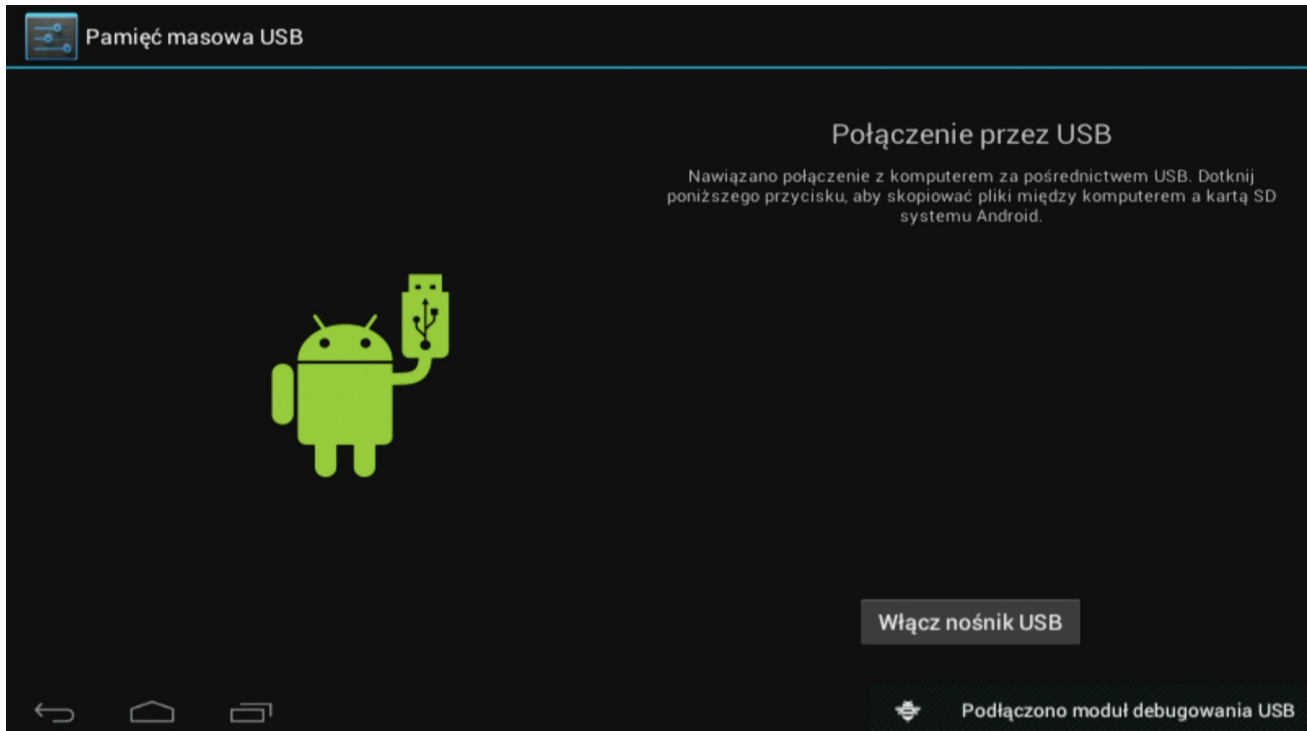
Pamięć masowa USB

Połączenie przez USB

Nawiązano połączenie z komputerem za pośrednictwem USB. Dotknij poniższego przycisku, aby skopiować pliki między komputerem a kartą SD systemu Android.

Włącz nośnik USB

Podłączono moduł debugowania USB